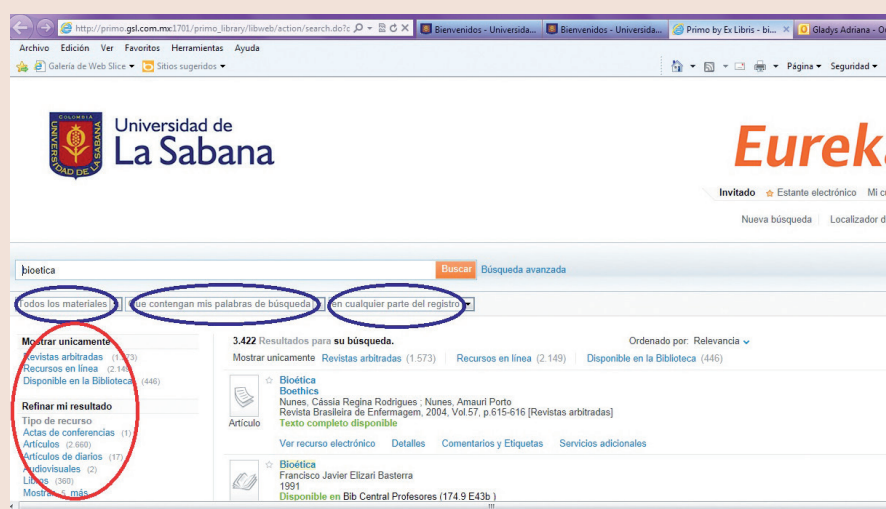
http://primo.gsl.com.mx:1701/primo_library/libweb/action/search.do?c
Bienvenidos - Universida...
Bienvenidos - Universida...
Primo by Ex Libris - bi...
Gladys Adriana - O

Archivo Edición Ver Favoritos Herramientas Ayuda
Galería de Web Slice ▾ Sitios sugeridos ▾
Página ▾ Seguridad ▾

COLOMBIA
UNIVERSIDAD DE LA SABANA
Universidad de
La Sabana

Eurek

Invitado Estante electrónico Mi c
Nueva búsqueda Localizador d

bioetica
Buscar Búsqueda avanzada

Todos los materiales ▾ que contengan mis palabras de búsqueda ▾ en cualquier parte del registro ▾

Mostrar unicamente
Revistas arbitradas (1.573)
Recursos en línea (2.149)
Disponible en la Biblioteca (446)

Refinar mi resultado
Tipo de recurso
Actas de conferencias (1)
Artículos (2.660)
Artículos de diarios (17)
Audiovisuales (2)
Libros (360)
Mostrar más

3.422 Resultados para su búsqueda.
Ordenado por: Relevancia
Mostrar unicamente Revistas arbitradas (1.573) Recursos en línea (2.149) Disponible en la Biblioteca (446)

Bioética
Boethics
Nunes, Cássia Regina Rodrigues ; Nunes, Amauri Porto
Revista Brasileira de Enfermagem, 2004, Vol.57, p.615-616 [Revistas arbitradas]
Artículo
Texto completo disponible
Ver recurso electrónico Detalles Comentarios y Etiquetas Servicios adicionales

Bioética
Francisco Javier Elizari Basterra
1991
Disponible en Bib Central Profesores (174.9 E43b )